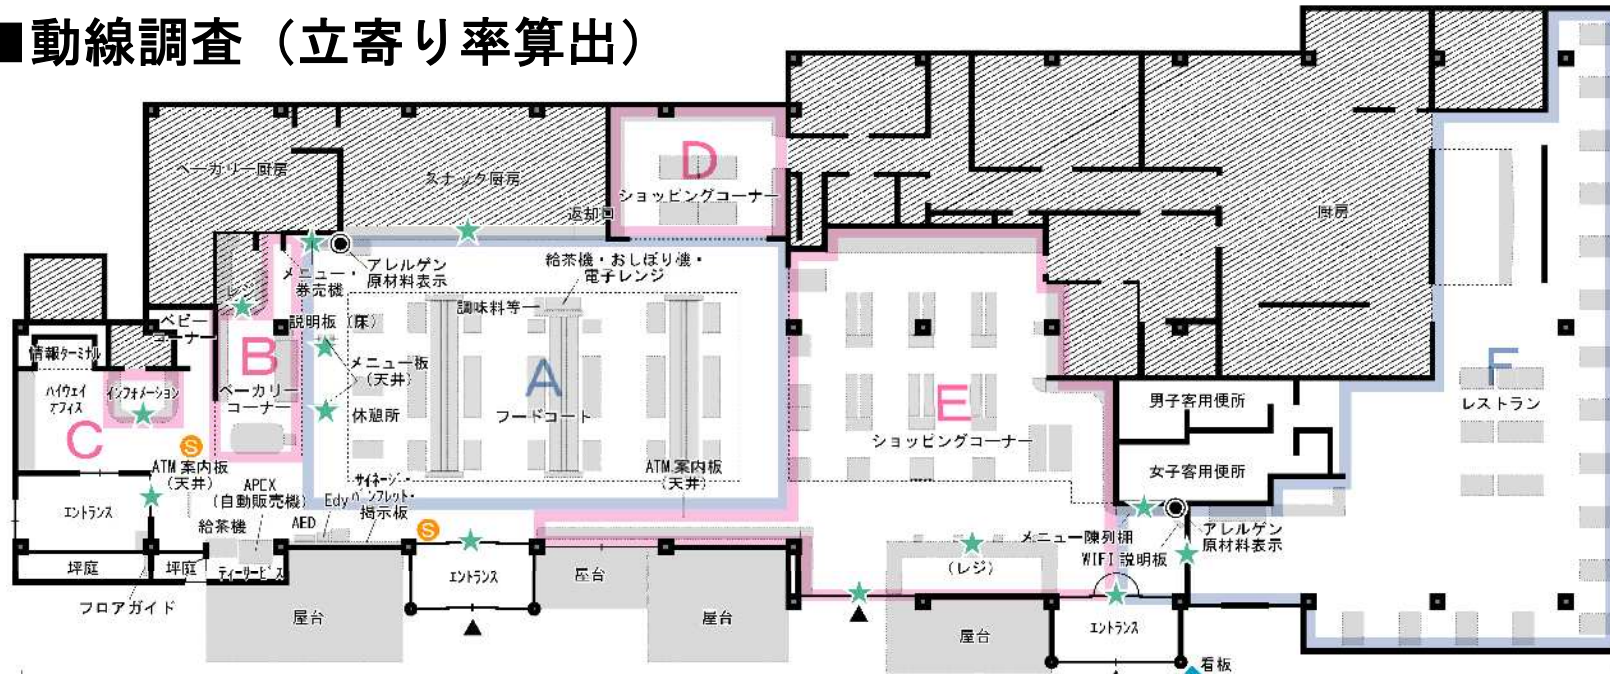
■動線調査（立寄り率算出）

ベーカリー厨房
スナック厨房
D
ショッピングコーナー
返却口
厨房
メニュー・券売機
アレルゲン原材料表示
給茶機・おしぼり機・電子レンジ
調味料等
レジ
ベビーコーナー
説明板（床）
B
メニュー板（天井）
A
ベーカリーコーナー
休憩所
フードコート
情報ターミナル
ハイウェイオフィス
インフォメーション
C
E
ショッピングコーナー
F
レストラン
男子客用便所
女子客用便所
ATM案内板（天井）
APEX（自動販売機）
サイネージ・パンフレット・掲示板
ATM案内板（天井）
エントランス
給茶機
Edy
AED
メニュー陳列棚
WIFI説明板
アレルゲン原材料表示
（レジ）
坪庭
坪庭
ティーサービス
エントランス
屋台
屋台
屋台
屋台
エントランス
フロアガイド
看板